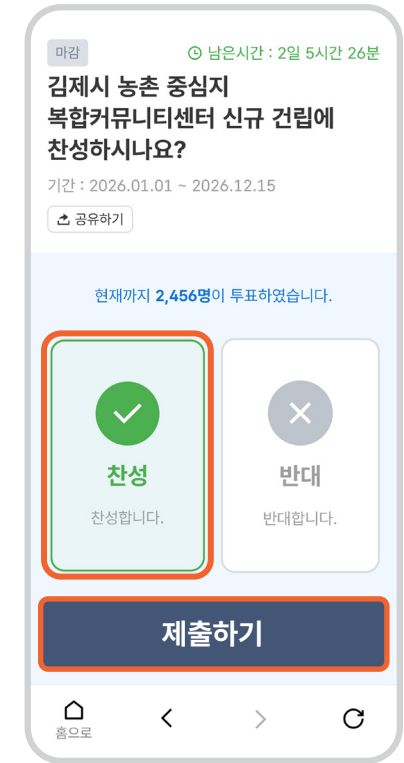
마감

남은시간 : 2일 5시간 26분

김제시 농촌 중심지 복합커뮤니티센터 신규 건립에 찬성하시나요?

기간 : 2026.01.01 ~ 2026.12.15

공유하기

현재까지 2,456명이 투표하였습니다.

찬성

찬성합니다.

반대

반대합니다.

제출하기

홈으로

<

>